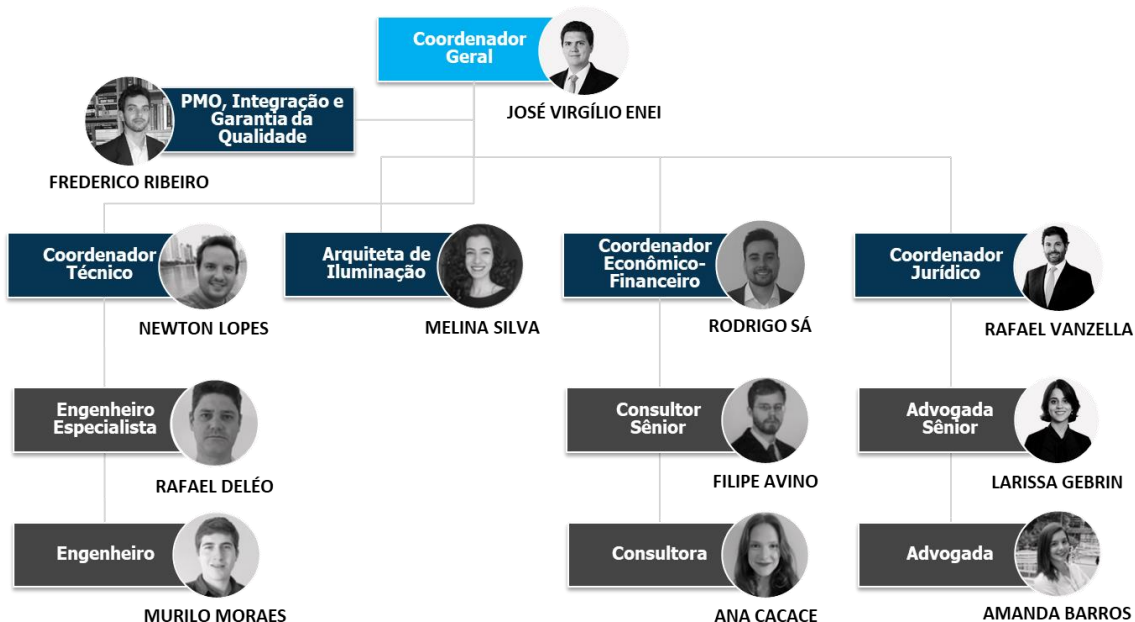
Coordenador Geral
JOSÉ VIRGÍLIO ENEI

PMO, Integração e Garantia da Qualidade
FREDERICO RIBEIRO

Coordenador Técnico
NEWTON LOPES

Arquiteta de Iluminação
MELINA SILVA

Coordenador Econômico-Financeiro
RODRIGO SÁ

Coordenador Jurídico
RAFAEL VANZELLA

Engenheiro Especialista
RAFAEL DELÉO

Consultor Sênior
FILIPE AVINO

Advogada Sênior
LARISSA GEBRIN

Engenheiro
MURILO MORAES

Consultora
ANA CACACE

Advogada
AMANDA BARROS